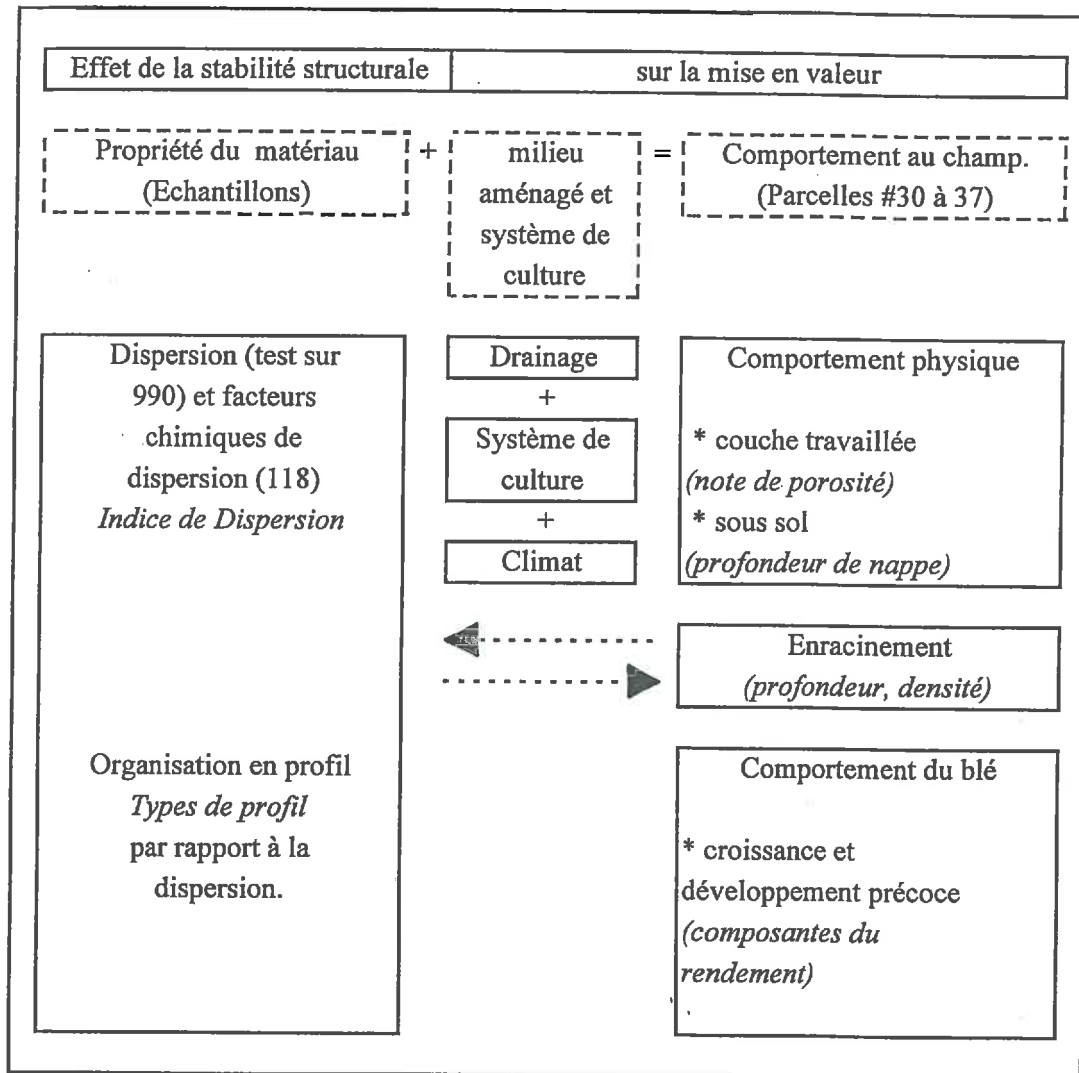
Effet de la stabilité structurale | sur la mise en valeur

Propriété du matériau (Echantillons) + milieu aménagé et système de culture = Comportement au champ. (Parcelles #30 à 37)

Dispersion (test sur 990) et facteurs chimiques de dispersion (118)
*Indice de Dispersion*

Drainage
+
Système de culture
+
Climat

Comportement physique

* couche travaillée
*(note de porosité)*
* sous sol
*(profondeur de nappe)*

Enracinement
*(profondeur, densité)*

Organisation en profil
*Types de profil*
par rapport à la dispersion.

Comportement du blé

* croissance et développement précoce
*(composantes du rendement)*